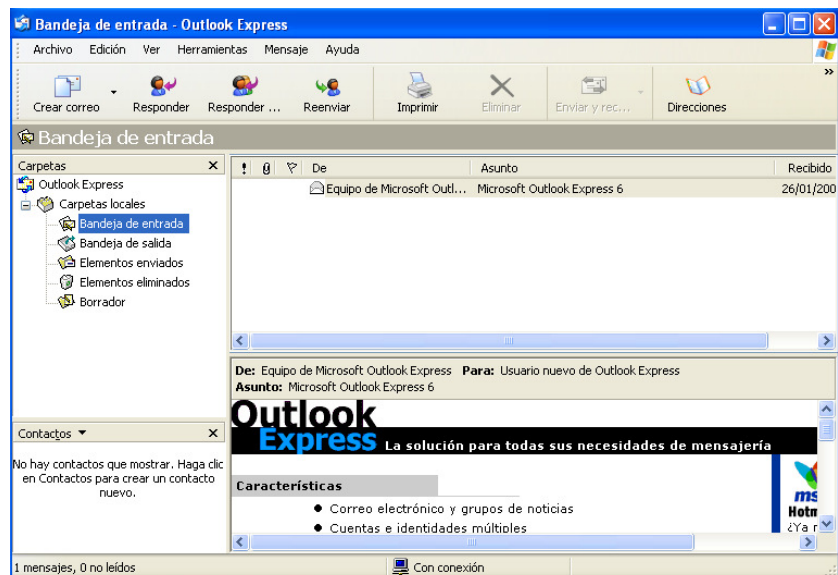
Bandeja de entrada - Outlook Express

Archivo Edición Ver Herramientas Mensaje Ayuda

Crear correo Responder Responder ... Reenviar Imprimir Eliminar Enviar y rec... Direcciones

Bandeja de entrada

Carpetas ×
Outlook Express
Carpetas locales
Bandeja de entrada
Bandeja de salida
Elementos enviados
Elementos eliminados
Borrador

| ! | 0 | ▽ | De | Asunto | Recibido |
|---|---|---|---|---|---|
| | | | Equipo de Microsoft Outl... | Microsoft Outlook Express 6 | 26/01/200 |

De: Equipo de Microsoft Outlook Express Para: Usuario nuevo de Outlook Express
Asunto: Microsoft Outlook Express 6

Outlook Express La solución para todas sus necesidades de mensajería

Características
● Correo electrónico y grupos de noticias
● Cuentas e identidades múltiples

ms Hotm ¿Ya r

Contactos ▾ ×
No hay contactos que mostrar. Haga clic en Contactos para crear un contacto nuevo.

1 mensajes, 0 no leídos
Con conexión